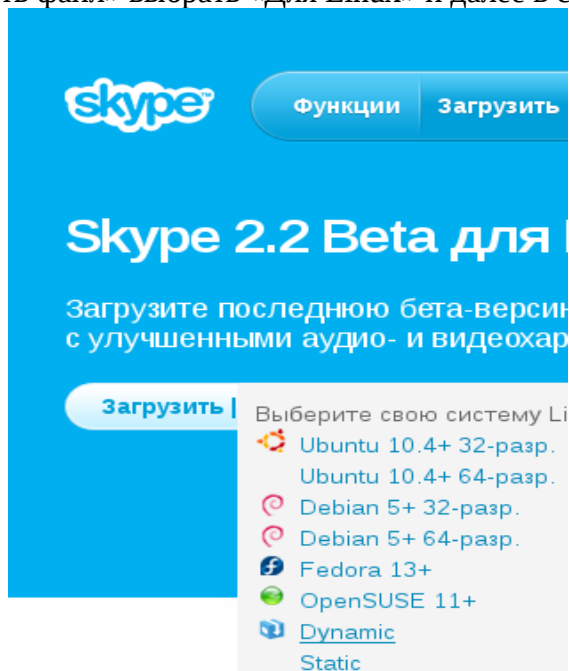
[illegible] файл» выбрать «для Linux» и далее в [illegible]

skype

Функции | Загрузить

Skype 2.2 Beta для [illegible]

Загрузите последнюю бета-версин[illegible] с улучшенными аудио- и видеохар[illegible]

Загрузить |

Выберите свою систему Li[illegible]

Ubuntu 10.4+ 32-разр.

Ubuntu 10.4+ 64-разр.

Debian 5+ 32-разр.

Debian 5+ 64-разр.

Fedora 13+

OpenSUSE 11+

Dynamic

Static